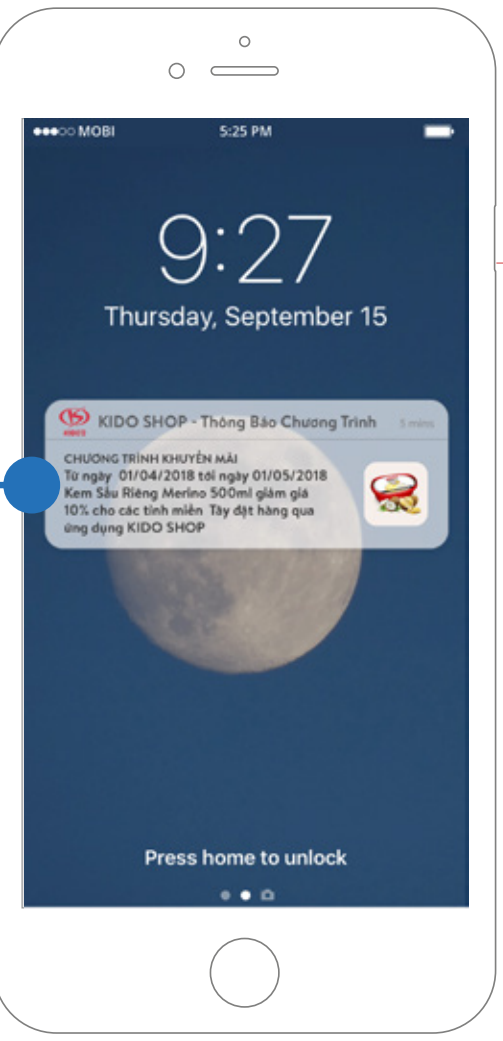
●●●○○ MOBI 5:25 PM

9:27

Thursday, September 15

KIDO SHOP - Thông Báo Chương Trình 5 mins

CHƯƠNG TRÌNH KHUYẾN MÃI
Từ ngày 01/04/2018 tới ngày 01/05/2018 Kem Sầu Riêng Merino 500ml giảm giá 10% cho các tỉnh miền Tây đặt hàng qua ứng dụng KIDO SHOP

Press home to unlock